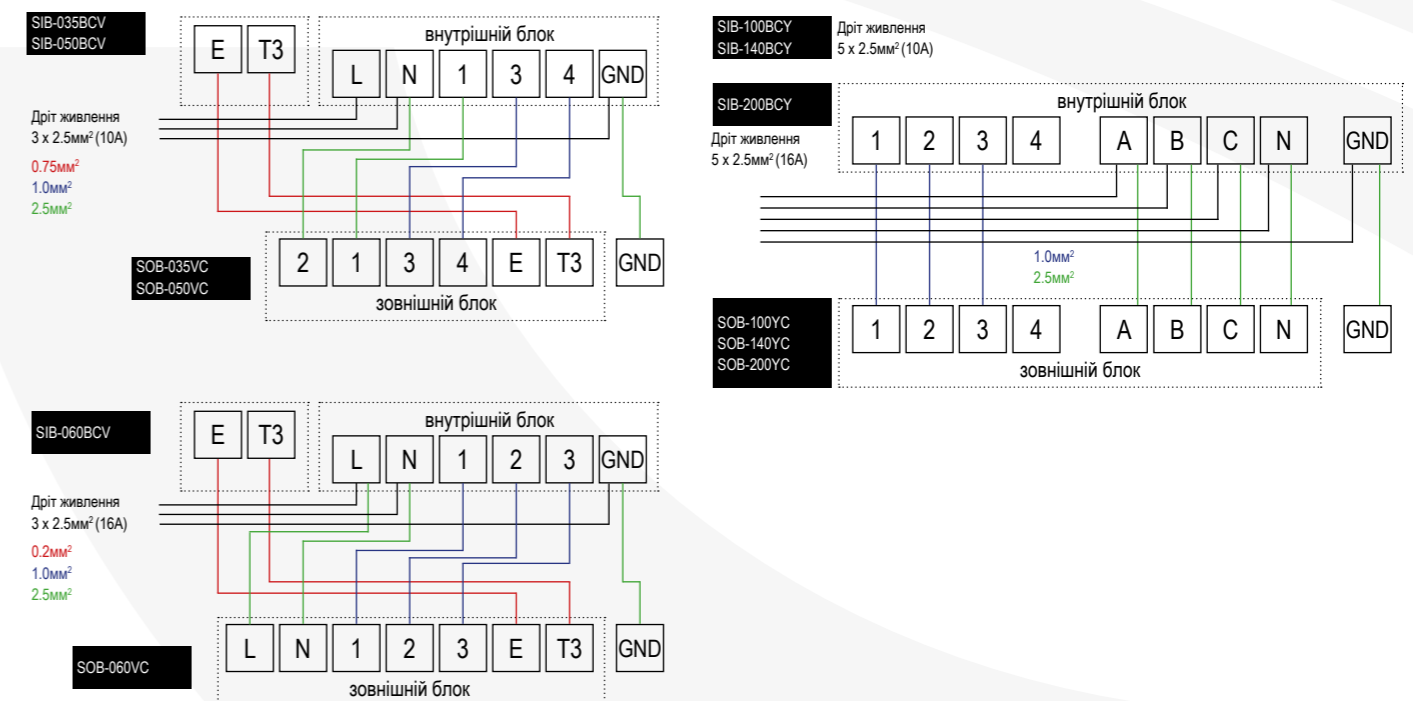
SIB-035BCV
SIB-050BCV

E T3

внутрішній блок

L N 1 3 4 GND

Дріт живлення
3 x 2.5мм$^2$ (10A)

0.75мм$^2$
1.0мм$^2$
2.5мм$^2$

SOB-035VC
SOB-050VC

2 1 3 4 E T3 GND

зовнішній блок

SIB-100BCY
SIB-140BCY

Дріт живлення
5 x 2.5мм$^2$ (10A)

SIB-200BCY

Дріт живлення
5 x 2.5мм$^2$ (16A)

внутрішній блок

1 2 3 4 A B C N GND

1.0мм$^2$
2.5мм$^2$

SOB-100YC
SOB-140YC
SOB-200YC

1 2 3 4 A B C N GND

зовнішній блок

SIB-060BCV

E T3

внутрішній блок

L N 1 2 3 GND

Дріт живлення
3 x 2.5мм$^2$ (16A)

0.2мм$^2$
1.0мм$^2$
2.5мм$^2$

SOB-060VC

L N 1 2 3 E T3 GND

зовнішній блок